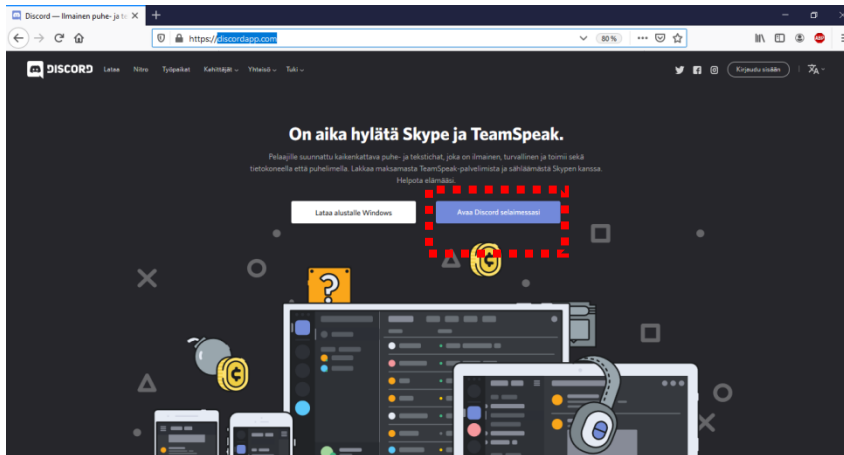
Discord — Ilmainen puhe- ja te

https://discordapp.com

80 %

DISCORD Lataa Nitro Työpaikat Kehittäjät Yhteisö Tuki

Kirjaudu sisään

On aika hylätä Skype ja TeamSpeak.

Pelaajille suunnattu kaikenkattava puhe- ja tekstichat, joka on ilmainen, turvallinen ja toimii sekä tietokoneella että puhelimella. Lakkaa maksamasta TeamSpeak-palvelimista ja sählläämästä Skypen kanssa. Helpota elämääsi.

Lataa alustalle Windows

Avaa Discord selaimessasi